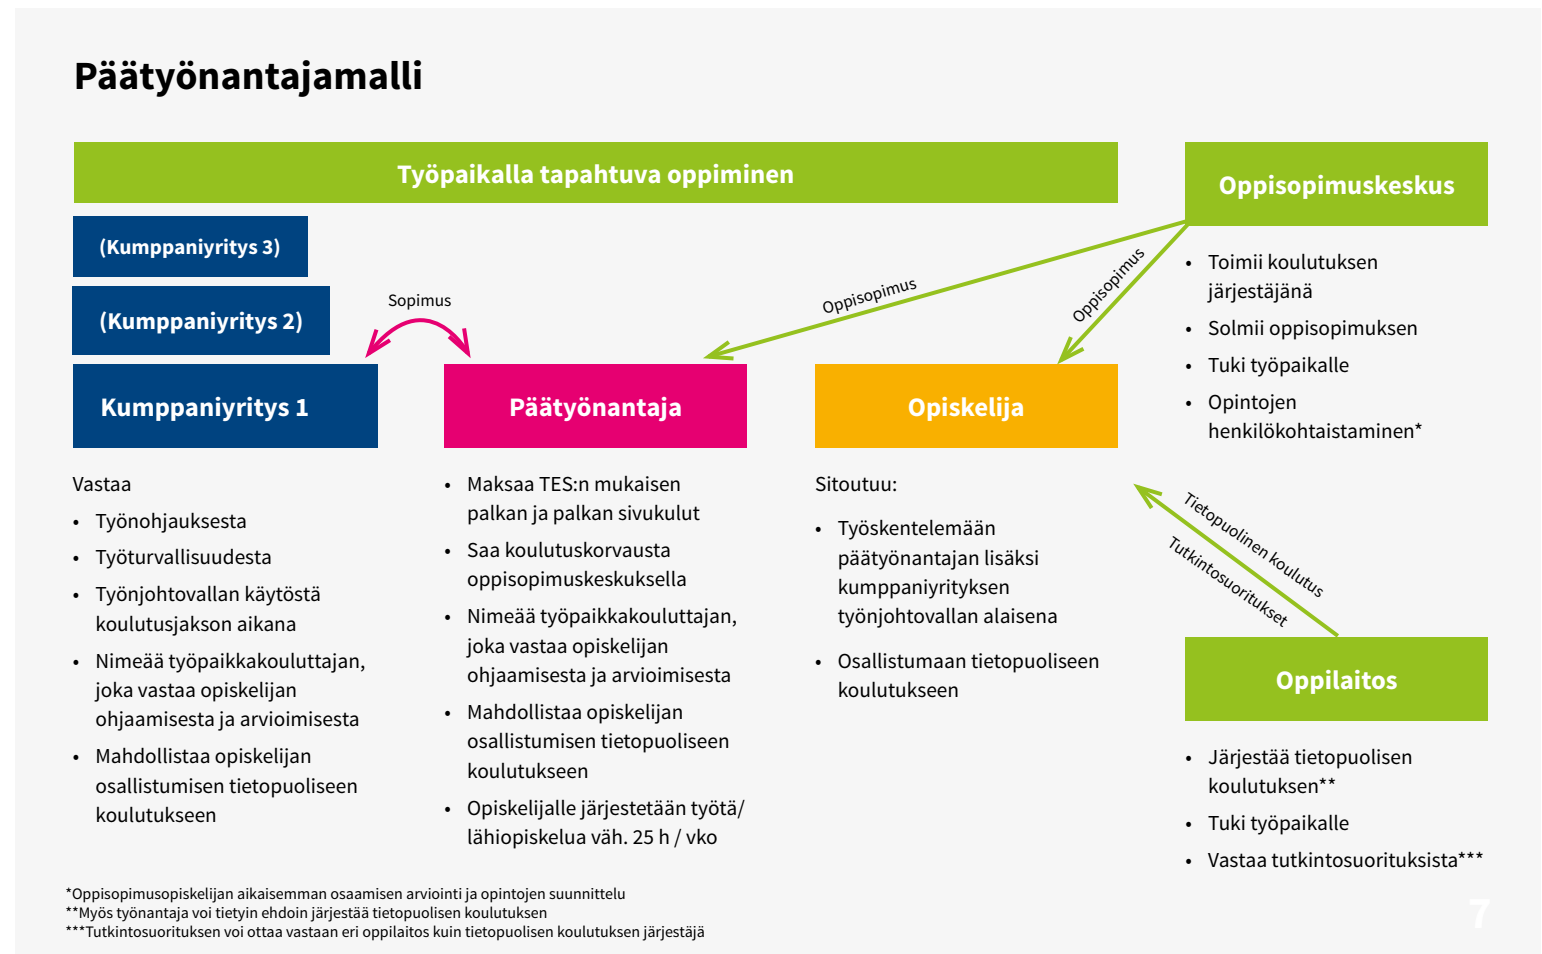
Päätyönantajamalli

Työpaikalla tapahtuva oppiminen

Oppisopimuskeskus

- Toimii koulutuksen järjestäjänä
- Solmii oppisopimuksen
- Tuki työpaikalle
- Opintojen henkilökohtaistaminen*

(Kumppaniyritys 3)

(Kumppaniyritys 2)

Sopimus

Oppisopimus

Oppisopimus

Kumppaniyritys 1

Päätyönantaja

Opiskelija

Vastaa
- Työnohjauksesta
- Työturvallisuudesta
- Työnjohtovallan käytöstä koulutusjakson aikana
- Nimeää työpaikkakouluttajan, joka vastaa opiskelijan ohjaamisesta ja arvioimisesta
- Mahdollistaa opiskelijan osallistumisen tietopuoliseen koulutukseen

- Maksaa TES:n mukaisen palkan ja palkan sivukulut
- Saa koulutuskorvausta oppisopimuskeskukselta
- Nimeää työpaikkakouluttajan, joka vastaa opiskelijan ohjaamisesta ja arvioimisesta
- Mahdollistaa opiskelijan osallistumisen tietopuoliseen koulutukseen
- Opiskelijalle järjestetään työtä/ lähiopiskelua väh. 25 h / vko

Sitoutuu:
- Työskentelemään päätyönantajan lisäksi kumppaniyrityksen työnjohtovallan alaisena
- Osallistumaan tietopuoliseen koulutukseen

Tietopuolinen koulutus

Tutkintosuoritukset

Oppilaitos

- Järjestää tietopuolisen koulutuksen**
- Tuki työpaikalle
- Vastaa tutkintosuorituksista***

*Oppisopimusopiskelijan aikaisemman osaamisen arviointi ja opintojen suunnittelu
**Myös työnantaja voi tietyin ehdoin järjestää tietopuolisen koulutuksen
***Tutkintosuorituksen voi ottaa vastaan eri oppilaitos kuin tietopuolisen koulutuksen järjestäjä

7